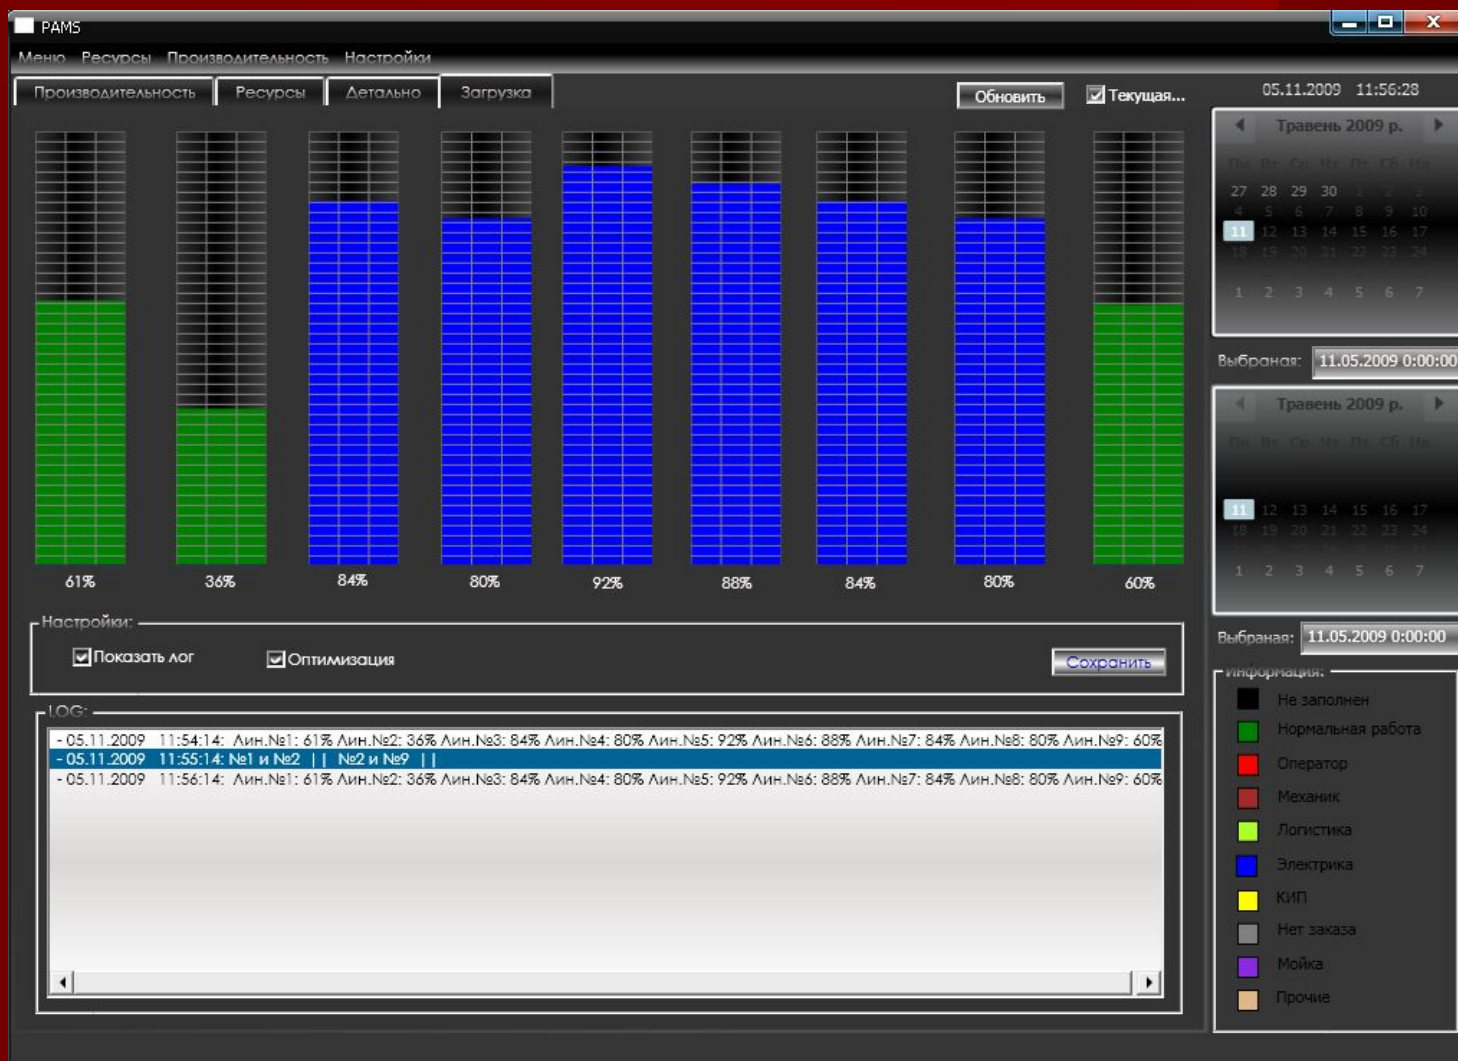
PAMS

Меню Ресурсы Производительность Настройки

Производительность Ресурсы Детально Загрузка

Обновить Текущая...

05.11.2009 11:56:28

Травень 2009 р.

Пн Вт Ср Чт Пт Сб Нд
27 28 29 30 1 2 3
4 5 6 7 8 9 10
11 12 13 14 15 16 17
18 19 20 21 22 23 24
25 26 27 28 29 30 31
1 2 3 4 5 6 7

Выбраная: 11.05.2009 0:00:00

Травень 2009 р.

Пн Вт Ср Чт Пт Сб Нд
11 12 13 14 15 16 17
18 19 20 21 22 23 24
1 2 3 4 5 6 7

Выбраная: 11.05.2009 0:00:00

61% 36% 84% 80% 92% 88% 84% 80% 60%

Настройки:

Показать лог Оптимизация Сохранить

LOG:

- 05.11.2009 11:54:14: Лин.№1: 61% Лин.№2: 36% Лин.№3: 84% Лин.№4: 80% Лин.№5: 92% Лин.№6: 88% Лин.№7: 84% Лин.№8: 80% Лин.№9: 60%
- 05.11.2009 11:55:14: №1 и №2 | | №2 и №9 | |
- 05.11.2009 11:56:14: Лин.№1: 61% Лин.№2: 36% Лин.№3: 84% Лин.№4: 80% Лин.№5: 92% Лин.№6: 88% Лин.№7: 84% Лин.№8: 80% Лин.№9: 60%

Информация:

Не заполнен
Нормальная работа
Оператор
Механик
Логистика
Электрика
КИП
Нет заказа
Мойка
Прочие